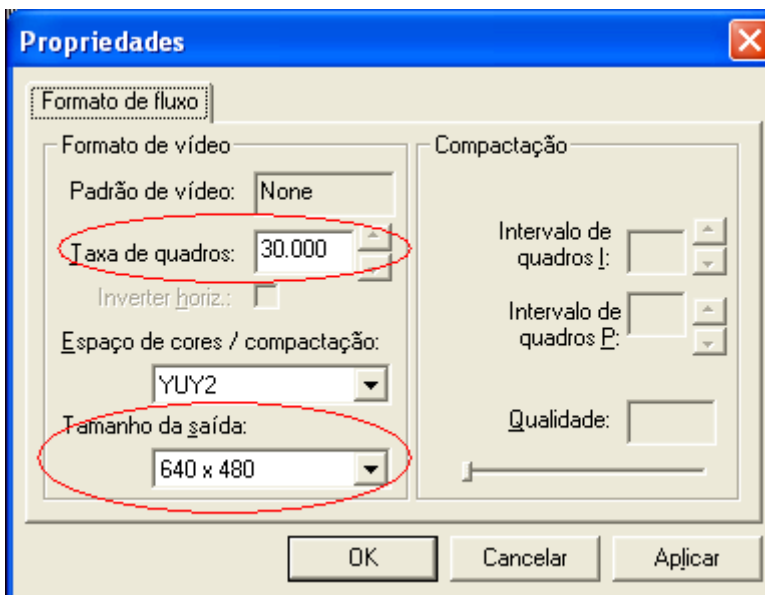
Propriedades

Formato de fluxo

Formato de vídeo

Padrão de vídeo: None

Taxa de quadros: 30.000

Inverter horiz.:

Espaço de cores / compactação:

YUY2

Tamanho da saída:

640 x 480

Compactação

Intervalo de quadros I:

Intervalo de quadros P:

Qualidade:

OK

Cancelar

Aplicar